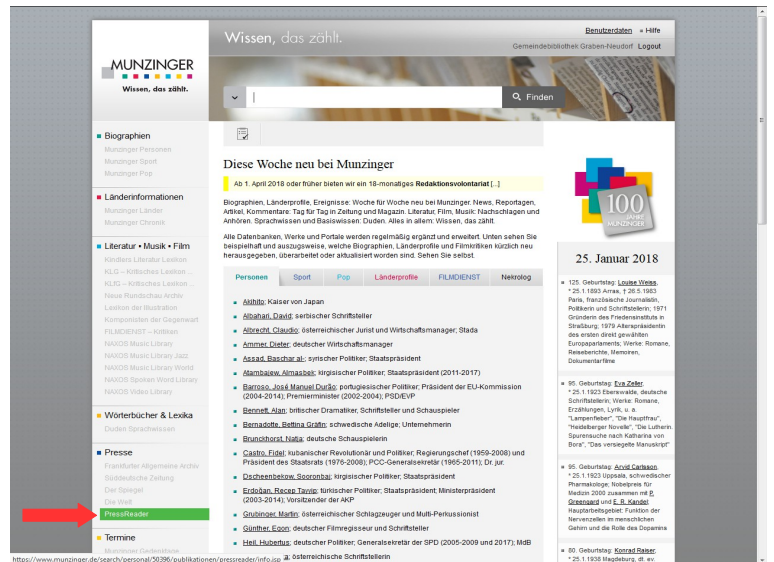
Wissen, das zählt.

Benutzerdaten » Hilfe
Gemeindebibliothek Graben-Neudorf Logout

MUNZINGER
Wissen, das zählt.

Finden

Biographien
Munzinger Personen
Munzinger Sport
Munzinger Pop

Länderinformationen
Munzinger Länder
Munzinger Chronik

Literatur • Musik • Film
Kindlers Literatur Lexikon
KLG – Kritisches Lexikon ...
KLfG – Kritisches Lexikon ...
Neue Rundschau Archiv
Lexikon der Illustration
Komponisten der Gegenwart
FILMDIENST – Kritiken
NAXOS Music Library
NAXOS Music Library Jazz
NAXOS Music Library World
NAXOS Spoken Word Library
NAXOS Video Library

Wörterbücher & Lexika
Duden Sprachwissen

Presse
Frankfurter Allgemeine Archiv
Süddeutsche Zeitung
Der Spiegel
Die Welt
PressReader

Termine
Munzinger Gedenktage

Diese Woche neu bei Munzinger

Ab 1. April 2018 oder früher bieten wir ein 18-monatiges Redaktionsvolontariat [...]

Biographien, Länderprofile, Ereignisse: Woche für Woche neu bei Munzinger. News, Reportagen, Artikel, Kommentare: Tag für Tag in Zeitung und Magazin. Literatur, Film, Musik: Nachschlagen und Anhören. Sprachwissen und Basiswissen: Duden. Alles in allem: Wissen, das zählt.

Alle Datenbanken, Werke und Portale werden regelmäßig ergänzt und erweitert. Unten sehen Sie beispielhaft und auszugsweise, welche Biographien, Länderprofile und Filmkritiken kürzlich neu herausgegeben, überarbeitet oder aktualisiert worden sind. Sehen Sie selbst.

Personen | Sport | Pop | Länderprofile | FILMDIENST | Nekrolog

- Akihito: Kaiser von Japan
- Albahari, David: serbischer Schriftsteller
- Albrecht, Claudio: österreichischer Jurist und Wirtschaftsmanager; Stada
- Ammer, Dieter: deutscher Wirtschaftsmanager
- Assad, Baschar al-: syrischer Politiker; Staatspräsident
- Atambajew, Almasbek: kirgisischer Politiker; Staatspräsident (2011-2017)
- Barroso, José Manuel Durão: portugiesischer Politiker; Präsident der EU-Kommission (2004-2014); Premierminister (2002-2004); PSD/EVP
- Bennett, Alan: britischer Dramatiker, Schriftsteller und Schauspieler
- Bernadotte, Bettina Gräfin: schwedische Adelige; Unternehmerin
- Brunckhorst, Natja: deutsche Schauspielerin
- Castro, Fidel: kubanischer Revolutionär und Politiker; Regierungschef (1959-2008) und Präsident des Staatsrats (1976-2008); PCC-Generalsekretär (1965-2011); Dr. jur.
- Dscheenbekow, Sooronbai: kirgisischer Politiker; Staatspräsident
- Erdoğan, Recep Tayyip: türkischer Politiker; Staatspräsident; Ministerpräsident (2003-2014); Vorsitzender der AKP
- Grubinger, Martin: österreichischer Schlagzeuger und Multi-Perkussionist
- Günther, Egon: deutscher Filmregisseur und Schriftsteller
- Heil, Hubertus: deutscher Politiker; Generalsekretär der SPD (2005-2009 und 2017); MdB
- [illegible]a: österreichische Schriftstellerin

100 JAHRE MUNZINGER

25. Januar 2018

125. Geburtstag: Louise Weiss, * 25.1.1893 Arras, † 26.5.1983 Paris, französische Journalistin, Politikerin und Schriftstellerin; 1971 Gründerin des Friedensinstituts in Straßburg; 1979 Alterspräsidentin des ersten direkt gewählten Europaparlaments; Werke: Romane, Reiseberichte, Memoiren, Dokumentarfilme

95. Geburtstag: Eva Zeller, * 25.1.1923 Eberswalde, deutsche Schriftstellerin; Werke: Romane, Erzählungen, Lyrik, u. a. "Lampenfieber", "Die Hauptfrau", "Heidelberger Novelle", "Die Lutherin. Spurensuche nach Katharina von Bora", "Das versiegelte Manuskript"

95. Geburtstag: Arvid Carlsson, * 25.1.1923 Uppsala, schwedischer Pharmakologe; Nobelpreis für Medizin 2000 zusammen mit P. Greengard und E. R. Kandel; Hauptarbeitsgebiet: Funktion der Nervenzellen im menschlichen Gehirn und die Rolle des Dopamins

80. Geburtstag: Konrad Raiser, * 25.1.1938 Magdeburg, dt. ev.

https://www.munzinger.de/search/personal/50396/publikationen/pressreader/info.jsp